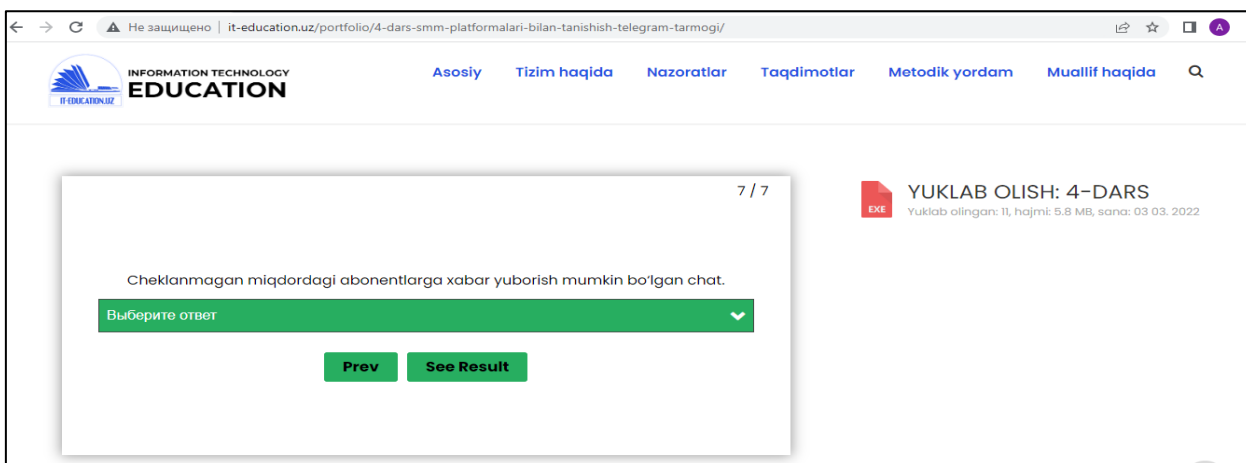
Не защищено | it-education.uz/portfolio/4-dars-smm-platformalari-bilan-tanishish-telegram-tarmogi/

A

IT-EDUCATION.UZ

INFORMATION TECHNOLOGY
EDUCATION

Asosiy Tizim haqida Nazoratlar Taqdimotlar Metodik yordam Muallif haqida

7 / 7

Cheklanmagan miqdordagi abonentlarga xabar yuborish mumkin bo'lgan chat.

Выберите ответ

Prev See Result

EXE

YUKLAB OLISH: 4-DARS

Yuklab olingan: 11, hajmi: 5.8 MB, sana: 03 03. 2022